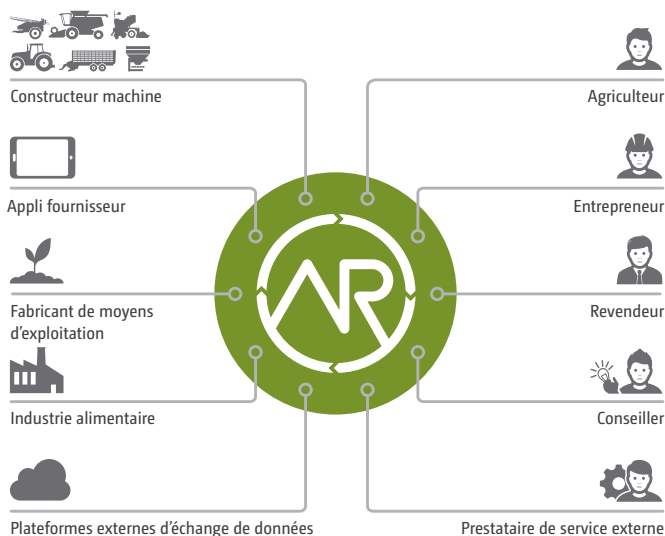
Constructeur machine

Appli fournisseur

Fabricant de moyens d'exploitation

Industrie alimentaire

Plateformes externes d'échange de données

Agriculteur

Entrepreneur

Revendeur

Conseiller

Prestataire de service externe